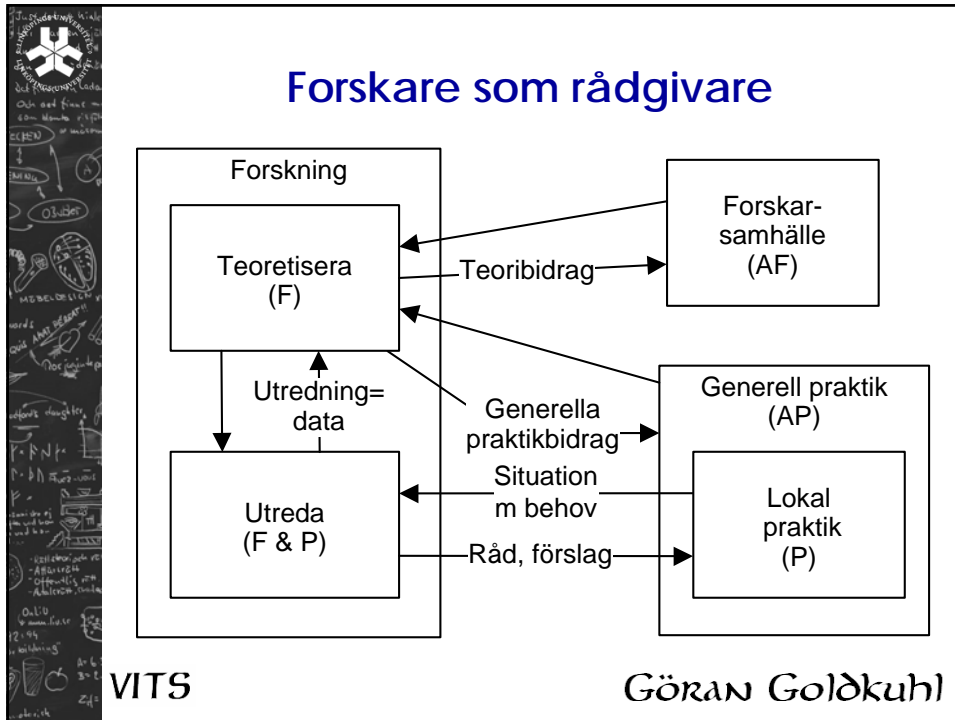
Forskare som rådgivare

Forskning

Teoretisera
(F)

Teoribidrag

Forskar-
samhälle
(AF)

Utredning=
data

Generella
praktikbidrag

Generell praktik
(AP)

Situation
m behov

Utreda
(F & P)

Lokal
praktik
(P)

Råd, förslag

VITS

Göran Goldkuhl